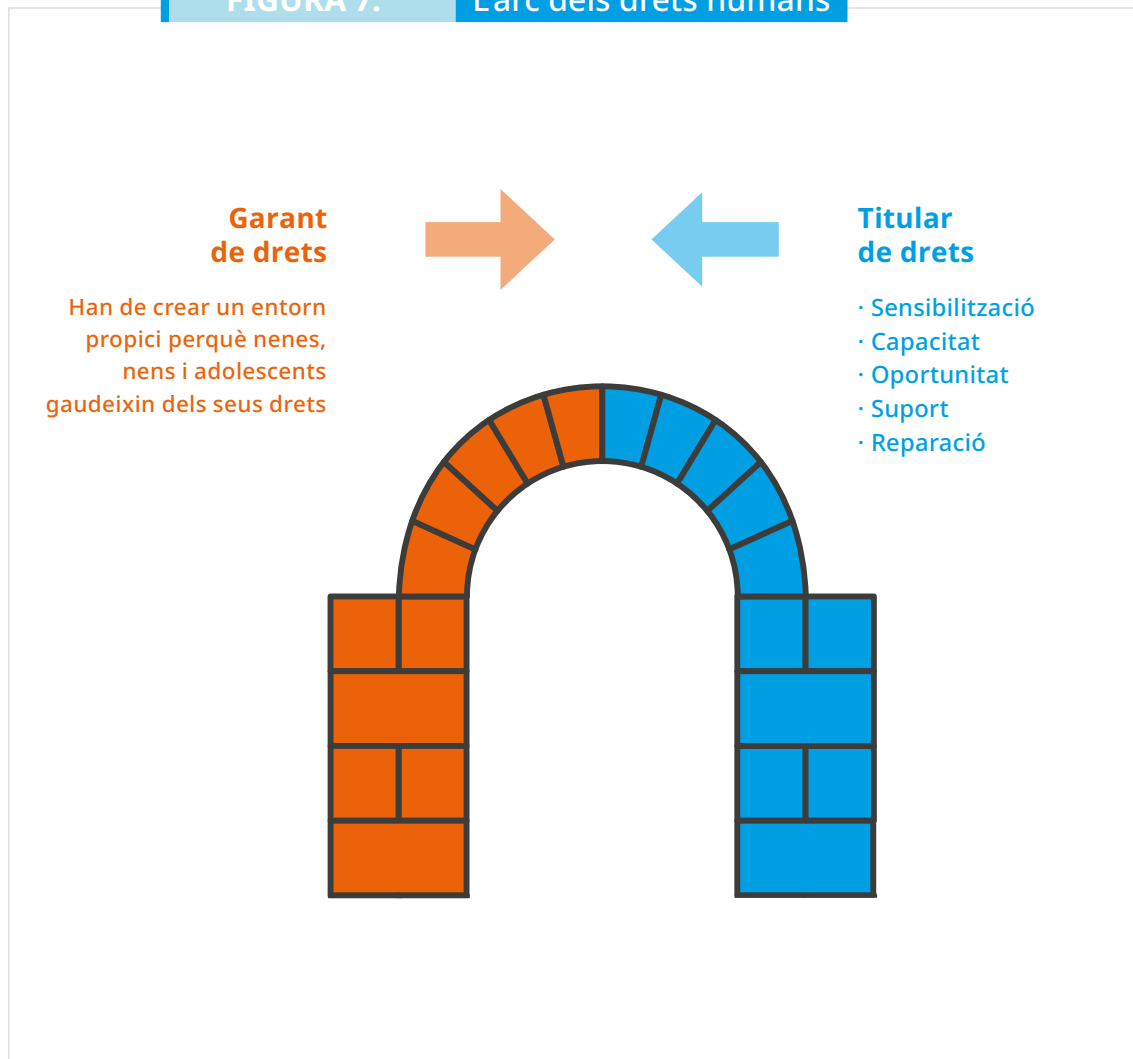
FIGURA 7. L'arc dels drets humans

Garant de drets

Han de crear un entorn propici perquè nenes, nens i adolescents gaudeixin dels seus drets

Titular de drets

· Sensibilització
· Capacitat
· Oportunitat
· Suport
· Reparació